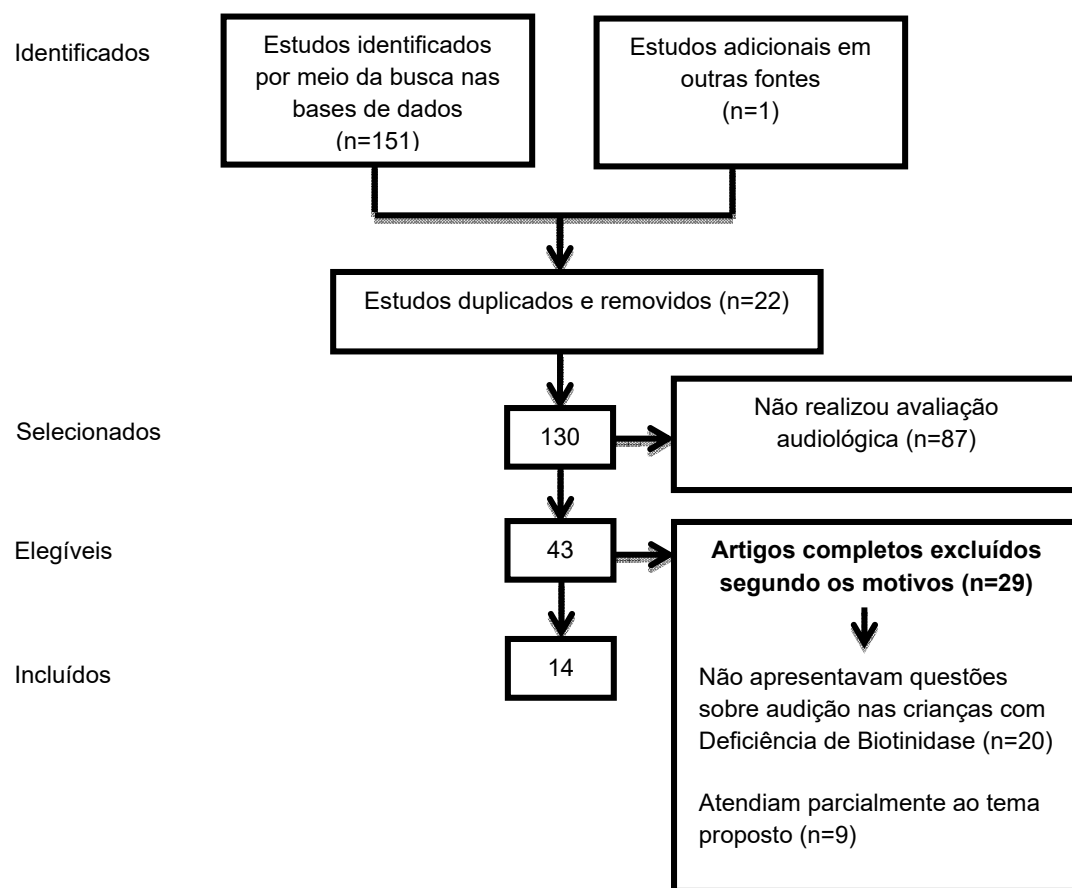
Identificados

Estudos identificados por meio da busca nas bases de dados (n=151)

Estudos adicionais em outras fontes (n=1)

Estudos duplicados e removidos (n=22)

Selecionados

130

Não realizou avaliação audiológica (n=87)

Elegíveis

43

**Artigos completos excluídos segundo os motivos (n=29)**

Não apresentavam questões sobre audição nas crianças com Deficiência de Biotinidase (n=20)

Atendiam parcialmente ao tema proposto (n=9)

Incluídos

14